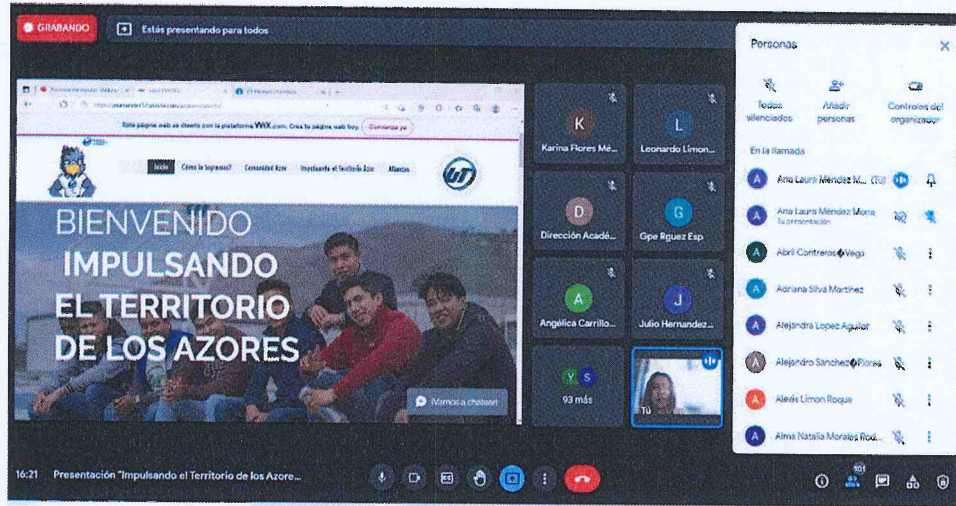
GRABANDO

Estás presentando para todos

Esta página web se diseñó con la plataforma WIX.com. Crea tu página web hoy. Comenzar ya

Inicio Cómo te Inscribes? Comunidad Azor Impulsando el Territorio Azor Aliados

BIENVENIDO
IMPULSANDO
EL TERRITORIO
DE LOS AZORES

Vamos a chatear!

K
Karina Flores Mé...

L
Leonardo Limon...

D
Dirección Acadé...

G
Gpe Rguez Esp

A
Angélica Carrillo...

J
Julio Hernandez...

93 más

Tú

Personas

Todos silenciados

Añadir personas

Controles del organizador

En la llamada

Ana Laura Méndez M... (Tú)

Ana Laura Méndez Mora
Tu presentación

Abril Contreras�Vega

Adriana Silva Martinez

Alejandra Lopez Aguilar

Alejandro Sanchez�Flores

Alexis Limon Roque

Alma Natalia Morales Rod...

16:21 Presentación "Impulsando el Territorio de los Azore...

101